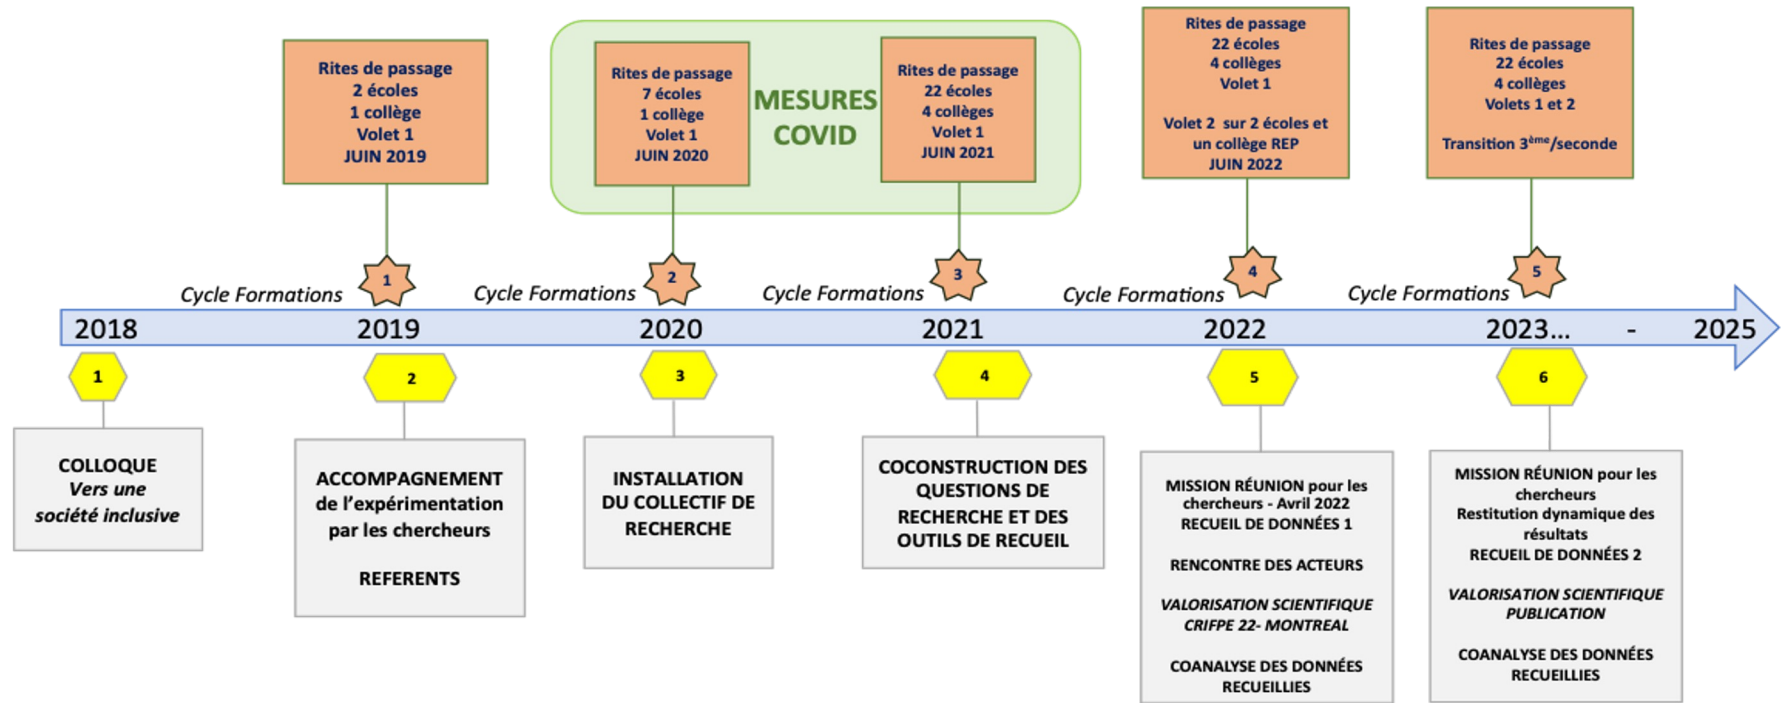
Rites de passage
2 écoles
1 collège
Volet 1
JUIN 2019

Rites de passage
7 écoles
1 collège
Volet 1
JUIN 2020

MESURES COVID

Rites de passage
22 écoles
4 collèges
Volet 1
JUIN 2021

Rites de passage
22 écoles
4 collèges
Volet 1

Volet 2 sur 2 écoles et un collège REP
JUIN 2022

Rites de passage
22 écoles
4 collèges
Volets 1 et 2

Transition 3$^{ème}$/seconde

Cycle Formations 1 Cycle Formations 2 Cycle Formations 3 Cycle Formations 4 Cycle Formations 5

2018 2019 2020 2021 2022 2023... - 2025

1
COLLOQUE
Vers une société inclusive

2
ACCOMPAGNEMENT de l'expérimentation par les chercheurs

REFERENTS

3
INSTALLATION DU COLLECTIF DE RECHERCHE

4
COCONSTRUCTION DES QUESTIONS DE RECHERCHE ET DES OUTILS DE RECUEIL

5
MISSION RÉUNION pour les chercheurs - Avril 2022
RECUEIL DE DONNÉES 1

RENCONTRE DES ACTEURS

VALORISATION SCIENTIFIQUE
CRIFPE 22- MONTREAL

COANALYSE DES DONNÉES RECUEILLIES

6
MISSION RÉUNION pour les chercheurs
Restitution dynamique des résultats
RECUEIL DE DONNÉES 2

VALORISATION SCIENTIFIQUE
PUBLICATION

COANALYSE DES DONNÉES RECUEILLIES